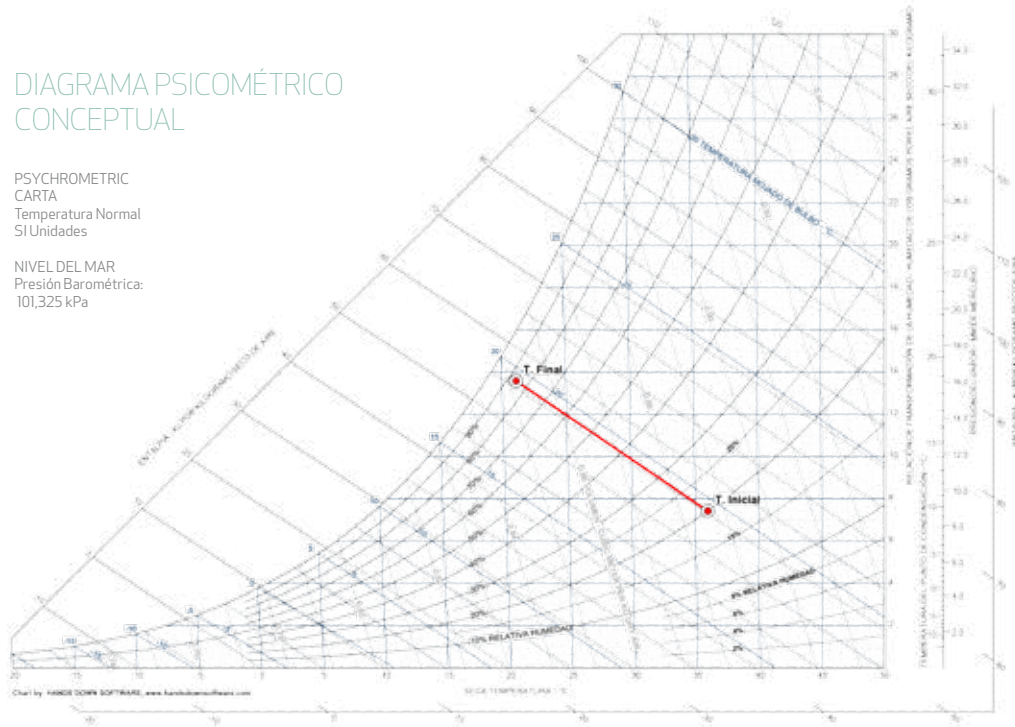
DIAGRAMA PSICOMÉTRICO CONCEPTUAL

PSYCHROMETRIC CARTA
Temperatura Normal
SI Unidades

NIVEL DEL MAR
Presión Barométrica:
101,325 kPa

T. Final
T. Inicial

TEMPERATURA BULBO HÚMEDO - °C

10% RELATIVA HUMEDAD
8% RELATIVA HUMEDAD

ENTALPÍA - KJ POR KILOGRAMO SECO DE AIRE

SECA TEMPERATURA °C

Chart by: HANDS DOWN SOFTWARE, www.handsdownsoftware.com

-10 -5 0 5 10 15 20 25 30 35 40 45 50

30 28 26 24 22 20 18 16 14 12 10 8 6 4 2

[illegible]